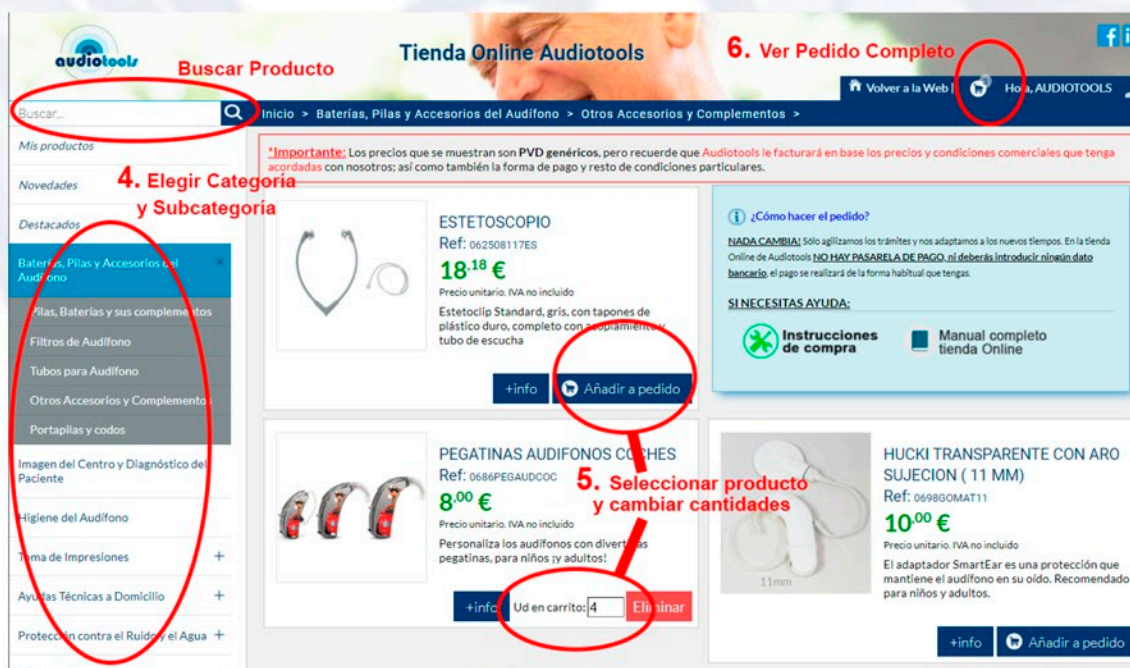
audiotools

Tienda Online Audiotools

6. Ver Pedido Completo

Buscar Producto

Volver a la Web | Hola, AUDIOTOOLS

Buscar...

Inicio > Baterías, Pilas y Accesorios del Audífono > Otros Accesorios y Complementos >

*Importante: Los precios que se muestran son PVD genéricos, pero recuerde que Audiotools le facturará en base los precios y condiciones comerciales que tenga acordadas con nosotros; así como también la forma de pago y resto de condiciones particulares.

Mis productos

Novedades

4. Elegir Categoría y Subcategoría

Destacados

Baterías, Pilas y Accesorios del Audífono

Pilas, Baterías y sus complementos

Filtros de Audífono

Tubos para Audífono

Otros Accesorios y Complementos

Portapilas y codos

Imagen del Centro y Diagnóstico del Paciente

Higiene del Audífono

Toma de Impresiones +

Ayudas Técnicas a Domicilio +

Protección contra el Ruido y el Agua +

ESTETOSCOPIO
Ref: 062508117ES
$18^{,18}$ €
Precio unitario. IVA no incluido
Estetoclip Standard, gris, con tapones de plástico duro, completo con acoplamiento y tubo de escucha

+info Añadir a pedido

¿Cómo hacer el pedido?

NADA CAMBIA! Sólo agilizamos los trámites y nos adaptamos a los nuevos tiempos. En la tienda Online de Audiotools NO HAY PASARELA DE PAGO, ni deberás introducir ningún dato bancario, el pago se realizará de la forma habitual que tengas.

SI NECESITAS AYUDA:

Instrucciones de compra

Manual completo tienda Online

PEGATINAS AUDIFONOS COCHES
Ref: 0686PEGAUDCOC
$8^{,00}$ €
Precio unitario. IVA no incluido
Personaliza los audífonos con divertidas pegatinas, para niños ¡y adultos!

5. Seleccionar producto y cambiar cantidades

+info Ud en carrito: 4 Eliminar

HUCKI TRANSPARENTE CON ARO SUJECION ( 11 MM)
Ref: 0698GOMAT11
$10^{,00}$ €
Precio unitario. IVA no incluido
El adaptador SmartEar es una protección que mantiene el audífono en su oído. Recomendado para niños y adultos.

11mm

+info Añadir a pedido